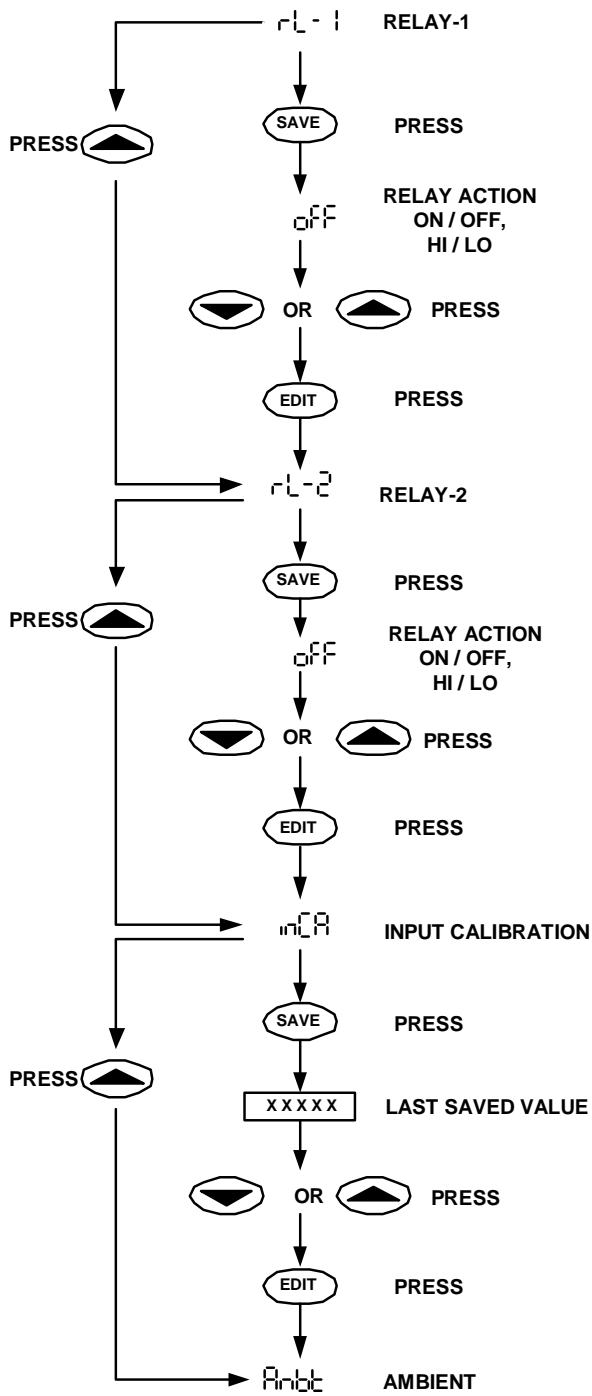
rL- 1 RELAY-1

PRESS

SAVE PRESS

oFF RELAY ACTION ON / OFF, HI / LO

OR PRESS

EDIT PRESS

rL-2 RELAY-2

PRESS

SAVE PRESS

oFF RELAY ACTION ON / OFF, HI / LO

OR PRESS

EDIT PRESS

inCA INPUT CALIBRATION

PRESS

SAVE PRESS

X X X X X LAST SAVED VALUE

OR PRESS

EDIT PRESS

Anbt AMBIENT